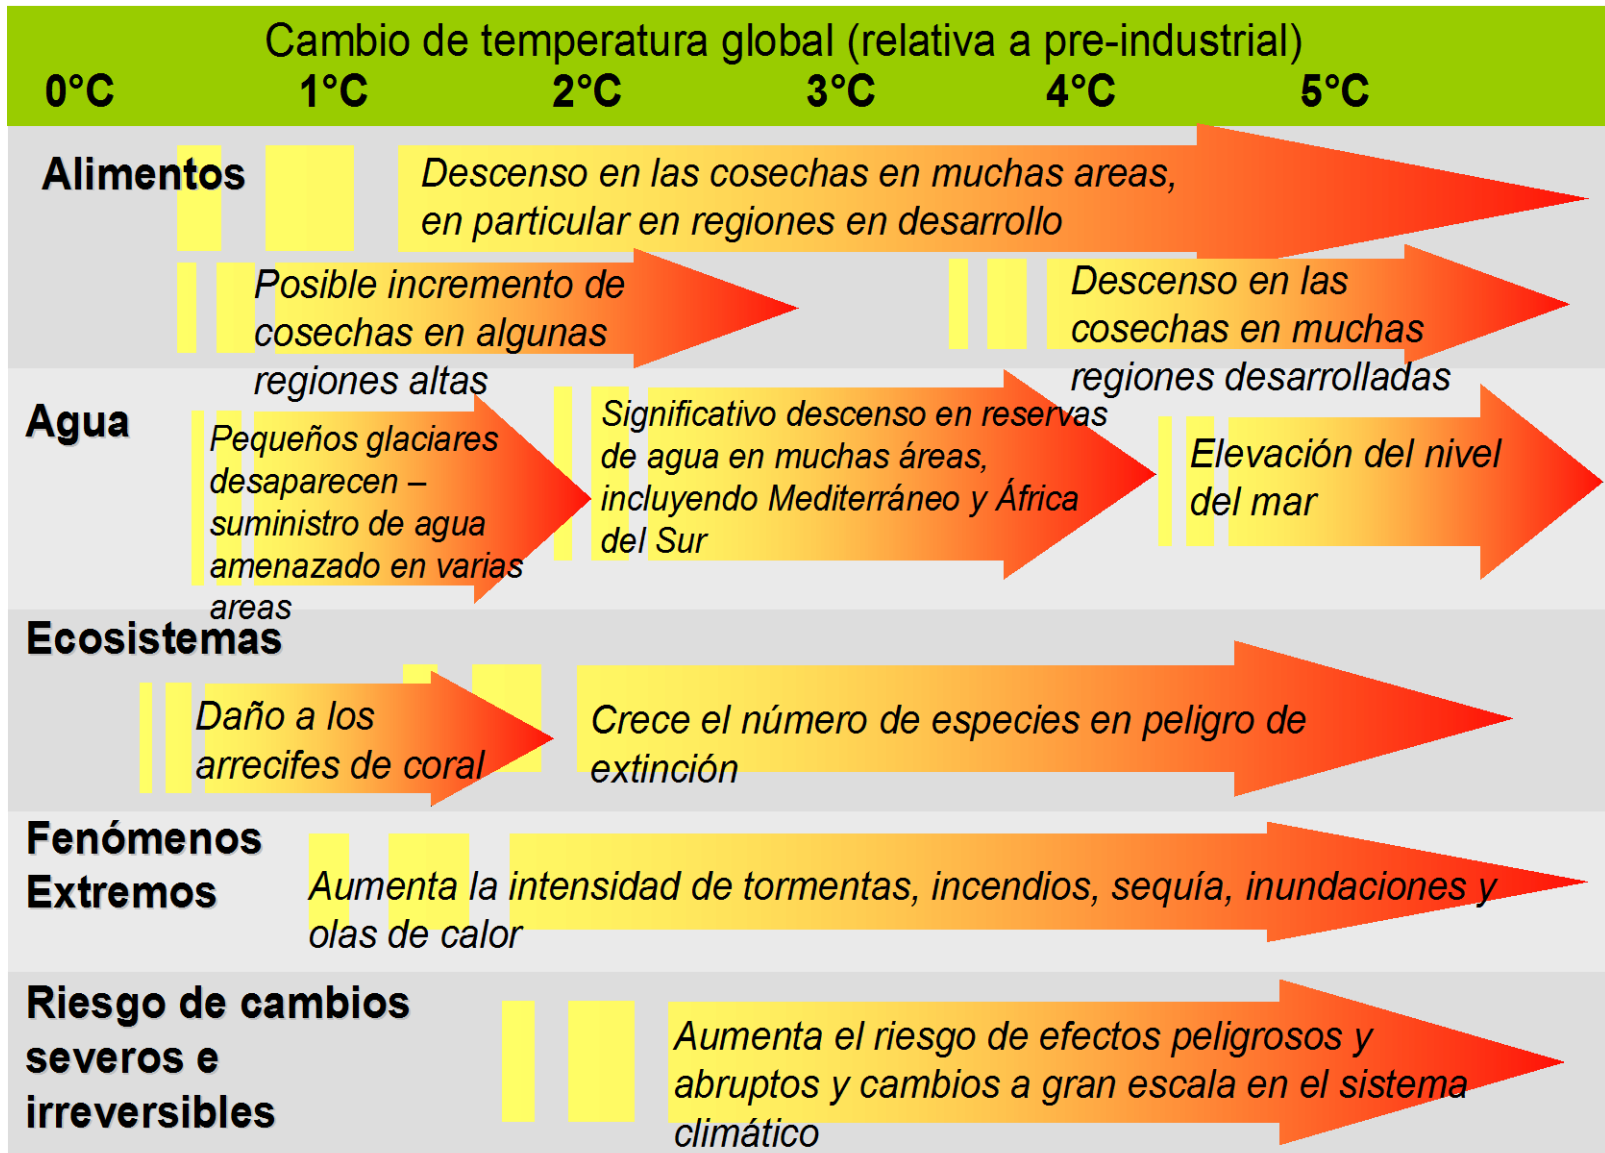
Cambio de temperatura global (relativa a pre-industrial)

0°C 1°C 2°C 3°C 4°C 5°C

Alimentos

Descenso en las cosechas en muchas areas, en particular en regiones en desarrollo

Posible incremento de cosechas en algunas regiones altas

Descenso en las cosechas en muchas regiones desarrolladas

Agua

Pequeños glaciares desaparecen – suministro de agua amenazado en varias areas

Significativo descenso en reservas de agua en muchas áreas, incluyendo Mediterráneo y África del Sur

Elevación del nivel del mar

Ecosistemas

Daño a los arrecifes de coral

Crece el número de especies en peligro de extinción

Fenómenos Extremos

Aumenta la intensidad de tormentas, incendios, sequía, inundaciones y olas de calor

Riesgo de cambios severos e irreversibles

Aumenta el riesgo de efectos peligrosos y abruptos y cambios a gran escala en el sistema climático